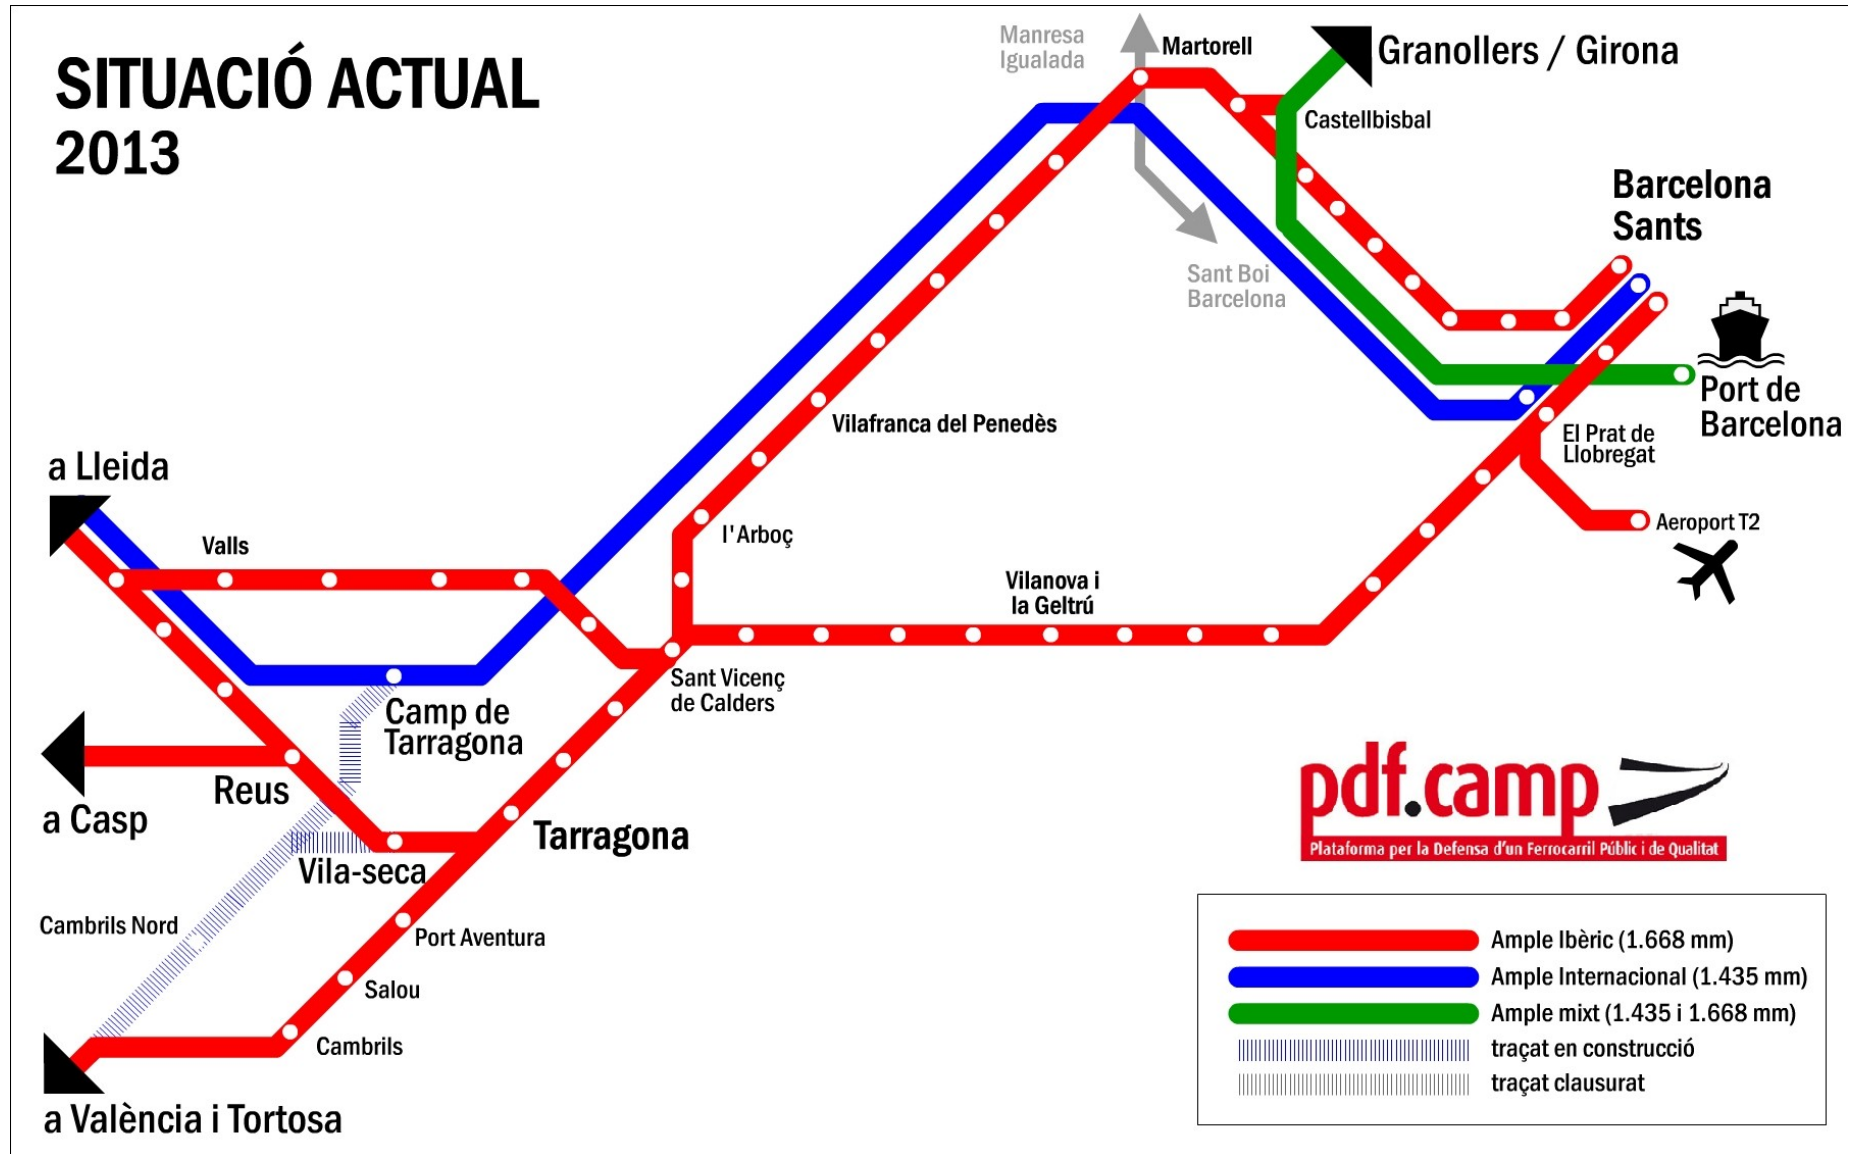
SITUACIÓ ACTUAL
2013

Manresa
Igualada

Martorell

Granollers / Girona

Castellbisbal

Barcelona
Sants

Sant Boi
Barcelona

Port de
Barcelona

El Prat de
Llobregat

Aeroport T2

Vilafranca del Penedès

a Lleida

Valls

l'Arboç

Vilanova i
la Geltrú

Sant Vicenç
de Calders

Camp de
Tarragona

a Casp

Reus

Tarragona

Vila-seca

Cambrils Nord

Port Aventura

Salou

Cambrils

a València i Tortosa

pdf.camp
Plataforma per la Defensa d'un Ferrocarril Públic i de Qualitat

Ample Ibèric (1.668 mm)
Ample Internacional (1.435 mm)
Ample mixt (1.435 i 1.668 mm)
traçat en construcció
traçat clausurat